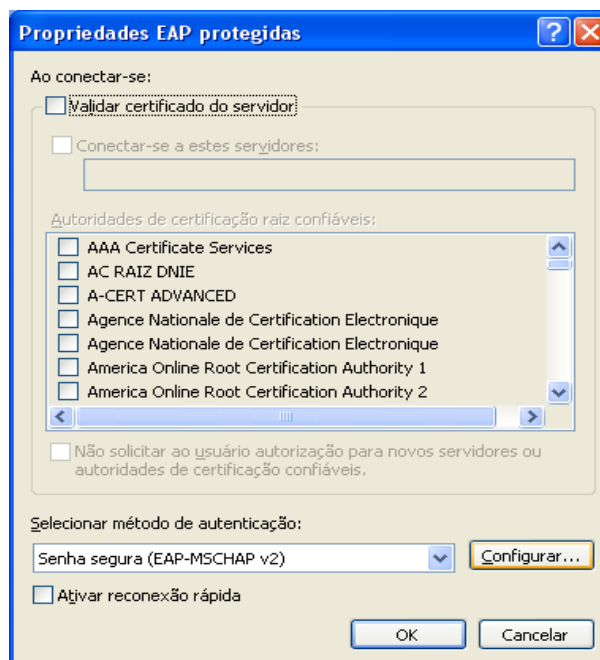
Propriedades EAP protegidas

Ao conectar-se:

Validar certificado do servidor

Conectar-se a estes servidores:

Autoridades de certificação raiz confiáveis:

AAA Certificate Services
AC RAIZ DNIE
A-CERT ADVANCED
Agence Nationale de Certification Electronique
Agence Nationale de Certification Electronique
America Online Root Certification Authority 1
America Online Root Certification Authority 2

Não solicitar ao usuário autorização para novos servidores ou autoridades de certificação confiáveis.

Selecionar método de autenticação:

Senha segura (EAP-MSCHAP v2)

Configurar...

Ativar reconexão rápida

OK

Cancelar